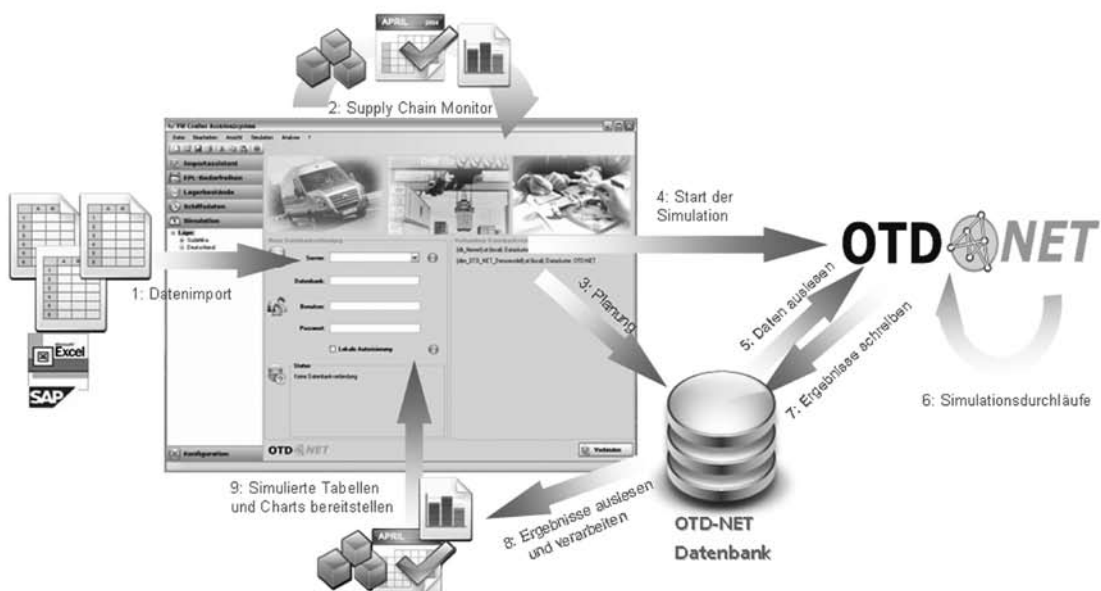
APRIL 2008

2: Supply Chain Monitor

1: Datenimport

Excel

SAP

4: Start der Simulation

OTD NET

3: Planung

5: Daten auslesen

7: Ergebnisse schreiben

6: Simulationsdurchläufe

OTD-NET Datenbank

8: Ergebnisse auslesen und verarbeiten

9: Simulierte Tabellen und Charts bereitstellen

APRIL

Importassistent

Lagerbestände

Schiffsdaten

Simulation

Server:

Datenbank:

Benutzer:

Passwort:

Lokale Autorisierung

Status

Keine Datenbankverbindung

Konfiguration

OTD NET

Verbinden